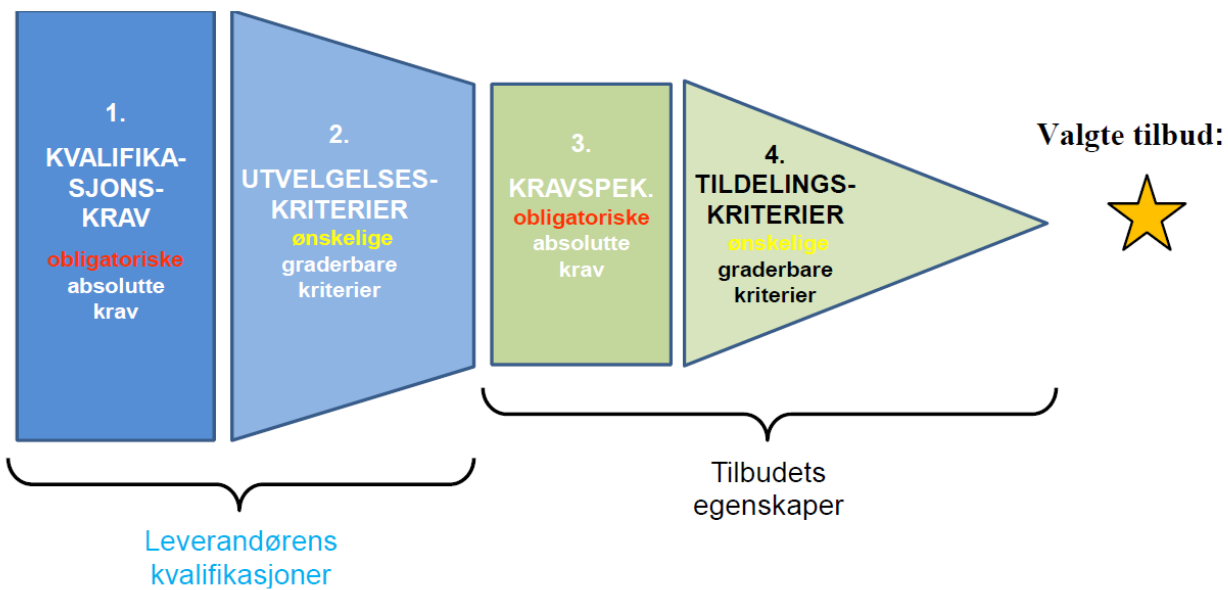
1.
KVALIFIKASJONSKRAV
obligatoriske
absolutte
krav

2.
UTVELGELSESKRITERIER
ønskelige
graderbare
kriterier

3.
KRAVSPEK.
obligatoriske
absolutte
krav

4.
TILDELINGSKRITERIER
ønskelige
graderbare
kriterier

Valgte tilbud:

Leverandørens kvalifikasjoner

Tilbudets egenskaper